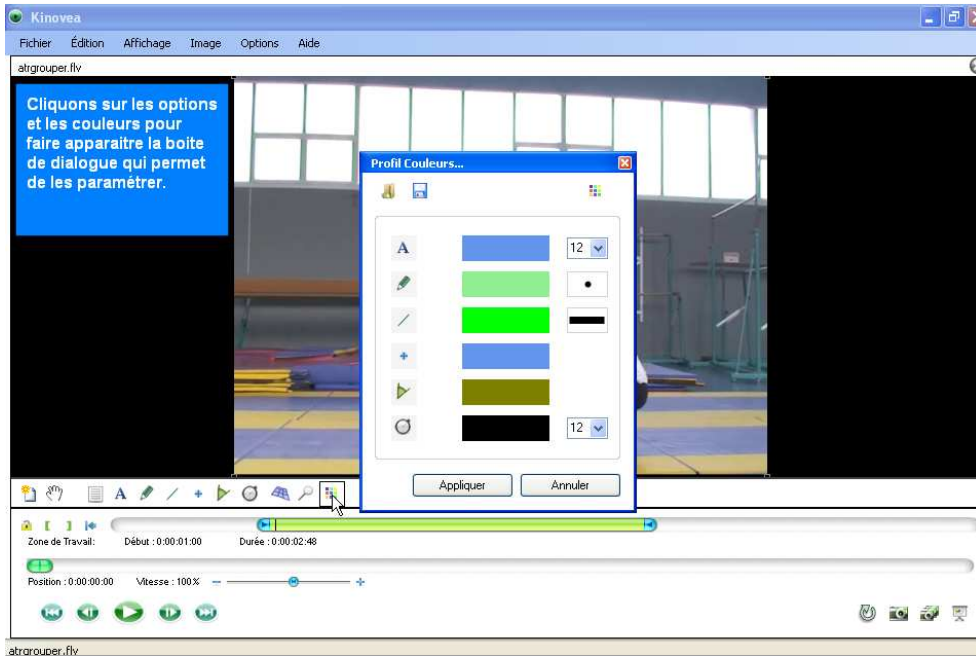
Kinovea

Fichier Édition Affichage Image Options Aide

atrgrouper.flv

Cliquons sur les options et les couleurs pour faire apparaitre la boite de dialogue qui permet de les paramétrer.

Profil Couleurs...

A

12

12

Appliquer Annuler

A

Zone de Travail: Début : 0:00:01:00 Durée : 0:00:02:48

Position : 0:00:00:00 Vitesse : 100 %

atrgrouper.flv